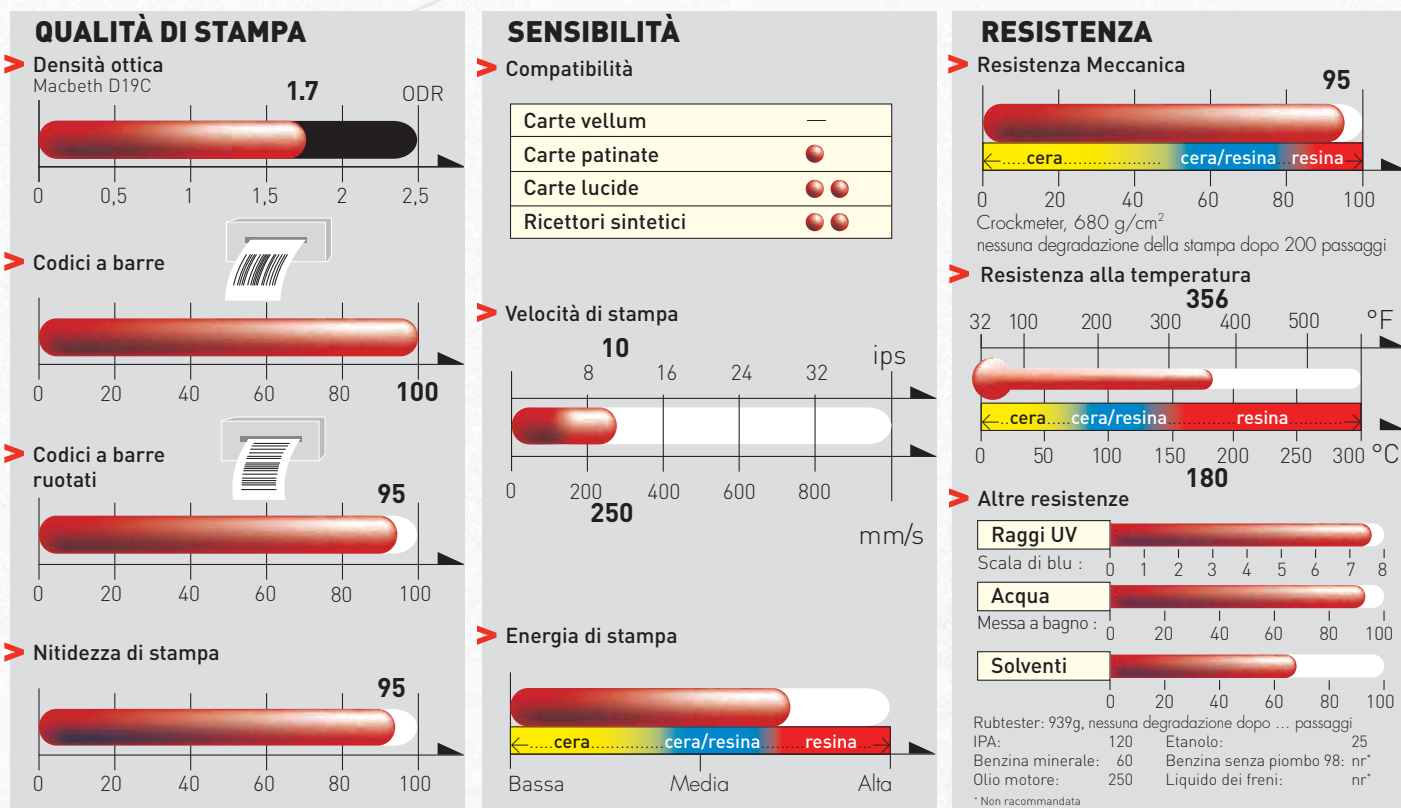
QUALITÀ DI STAMPA

Densità ottica
Macbeth D19C
1.7
ODR
0 0,5 1 1,5 2 2,5

Codici a barre
0 20 40 60 80 100

Codici a barre ruotati
95
0 20 40 60 80 100

Nitidezza di stampa
95
0 20 40 60 80 100

SENSIBILITÀ

Compatibilità

| Carte vellum | — |
|---|---|
| Carte patinate | |
| Carte lucide | |
| Ricettori sintetici | |

Velocità di stampa
10
8 16 24 32
ips
0 200 400 600 800
250
mm/s

Energia di stampa
cera cera/resina resina
Bassa Media Alta

RESISTENZA

Resistenza Meccanica
95
cera cera/resina resina
0 20 40 60 80 100
Crockmeter, 680 g/cm$^2$
nessuna degradazione della stampa dopo 200 passaggi

Resistenza alla temperatura
356
32 100 200 300 400 500 °F
cera cera/resina resina
0 50 100 150 200 250 300 °C
180

Altre resistenze
Raggi UV
Scala di blu : 0 1 2 3 4 5 6 7 8
Acqua
Messa a bagno : 0 20 40 60 80 100
Solventi
0 20 40 60 80 100
Rubtester: 939g, nessuna degradazione dopo … passaggi
IPA: 120 Etanolo: 25
Benzina minerale: 60 Benzina senza piombo 98: nr*
Olio motore: 250 Liquido dei freni: nr*
* Non racommandata